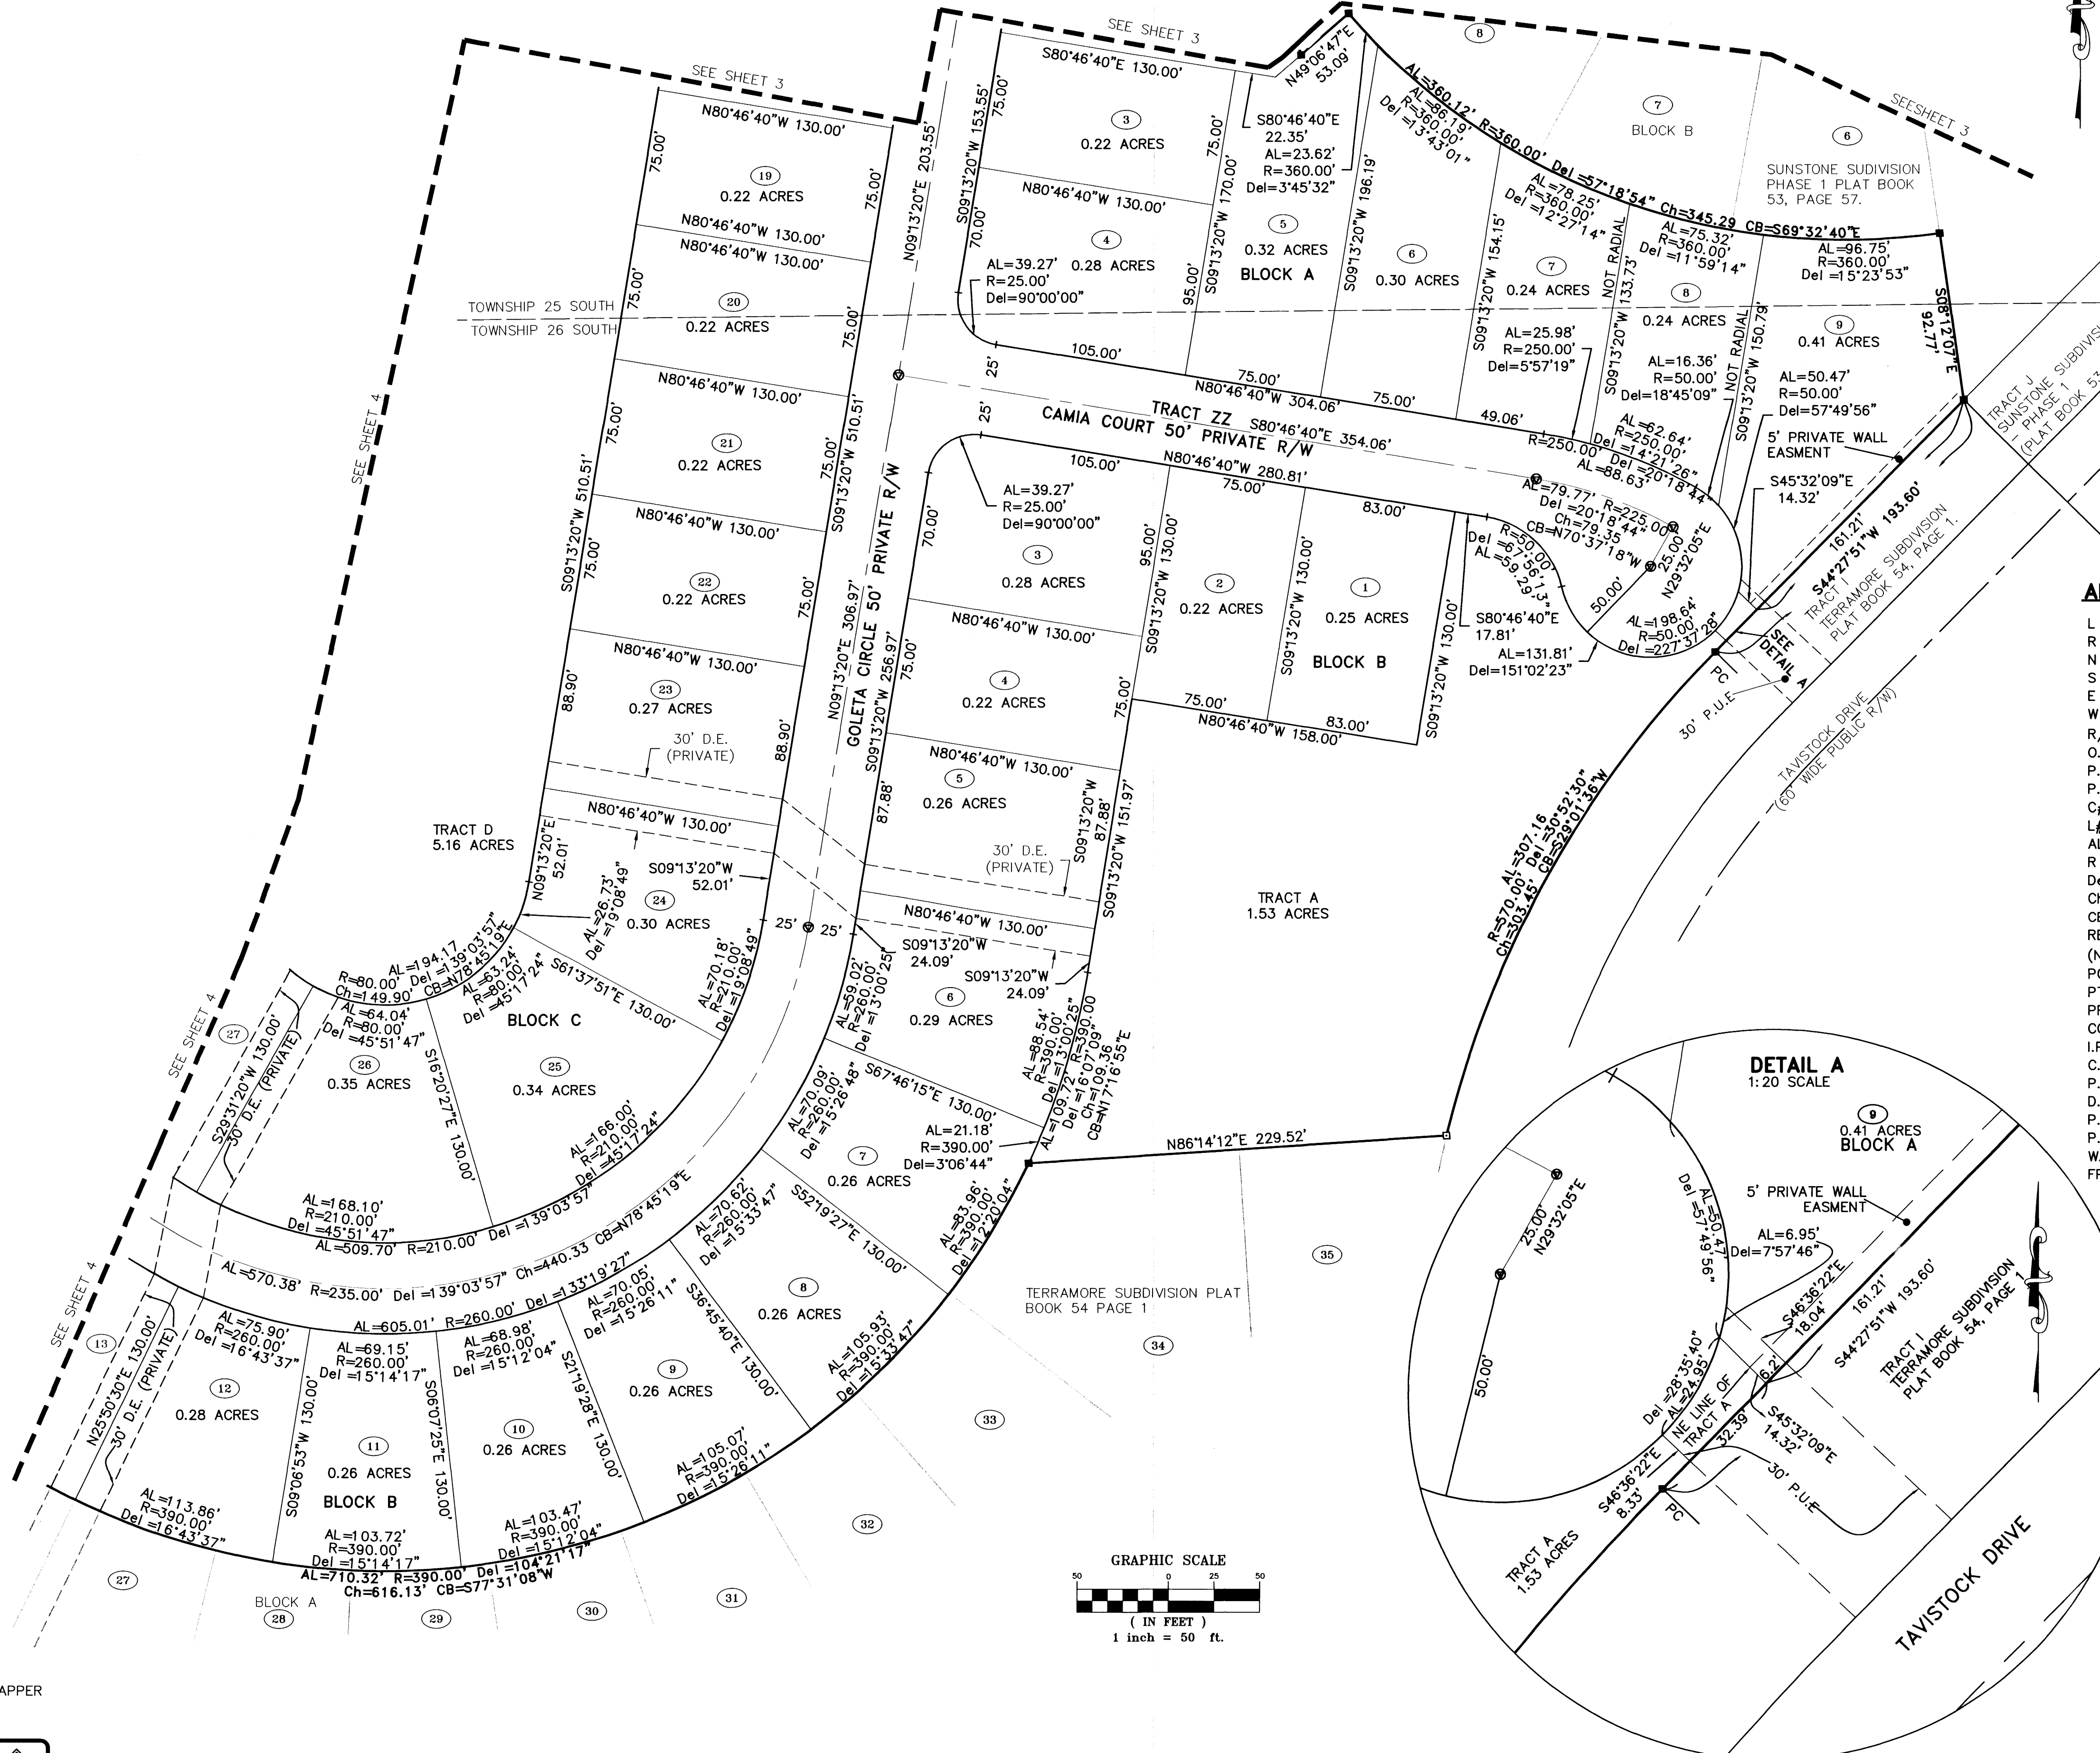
SEE SHEET 3

SEE SHEET 3

SEESHEET 3

SEE SHEET 4

SEE SHEET 4

SEE SHEET 4

S80°46'40"E 130.00'

N49°06'47"E 53.09'

S80°46'40"E 22.35'
AL=23.62'
R=360.00'
Del=3°45'32"

AL=360.12' R=360.00' Del=57°18'54" Ch=345.29 CB=S69°32'40"E

AL=86.19'
R=360.00'
Del=13°43'01"

AL=78.25'
R=360.00'
Del=12°27'14"

AL=75.32'
R=360.00'
Del=11°59'14"

AL=96.75'
R=360.00'
Del=15°23'53"

SUNSTONE SUDIVISION PHASE 1 PLAT BOOK 53, PAGE 57.

BLOCK B

N80°46'40"W 130.00'

19
0.22 ACRES

N80°46'40"W 130.00'
N80°46'40"W 130.00'

20
0.22 ACRES

TOWNSHIP 25 SOUTH
TOWNSHIP 26 SOUTH

N80°46'40"W 130.00'

21
0.22 ACRES

N80°46'40"W 130.00'

22
0.22 ACRES

N80°46'40"W 130.00'

23
0.27 ACRES

30' D.E. (PRIVATE)

N80°46'40"W 130.00'

TRACT D
5.16 ACRES

N09°13'20"E 52.01'

S09°13'20"W 52.01'

AL=26.73'
Del=19°08'49"

24
0.30 ACRES

AL=70.18'
R=210.00'
Del=19°08'49"

S09°13'20"W 510.51'

S09°13'20"W 510.51'

N09°13'20"E 203.55'

N09°13'20"E 306.97'

GOLETA CIRCLE 50' PRIVATE R/W

S09°13'20"W 256.97'

75.00'

88.90'

S09°13'20"W 153.55'

3
0.22 ACRES

N80°46'40"W 130.00'

S09°13'20"W 170.00'

4
0.28 ACRES

AL=39.27'
R=25.00'
Del=90°00'00"

5
0.32 ACRES

BLOCK A

S09°13'20"W 196.19'

6
0.30 ACRES

S09°13'20"W 154.15'

7
0.24 ACRES

NOT RADIAL

S09°13'20"W 133.73'

8
0.24 ACRES

NOT RADIAL

S09°13'20"W 150.79'

9
0.41 ACRES

S08°12'07"E 92.77'

AL=25.98'
R=250.00'
Del=5°57'19"

AL=16.36'
R=50.00'
Del=18°45'09"

AL=50.47'
R=50.00'
Del=57°49'56"

105.00'

75.00'
N80°46'40"W 304.06'
75.00'
49.06'

TRACT ZZ S80°46'40"E 354.06'
CAMIA COURT 50' PRIVATE R/W

R=250.00' Del=14°21'26"
AL=62.64'
AL=88.63' Del=20°18'44"

5' PRIVATE WALL EASMENT

S45°32'09"E 14.32'

TRACT J SUNSTONE SUBDIVISION PHASE 1 (PLAT BOOK 53

105.00'
N80°46'40"W 280.81'
75.00'
83.00'

AL=39.27'
R=25.00'
Del=90°00'00"

AL=79.77' R=225.00'
Del=20°18'44"
Ch=79.35
CB=N70°37'18"W

R=50.00'
Del=67°56'13"
AL=59.29'

25.00'
N29°32'05"E

50.00'

AL=198.64'
R=50.00'
Del=227°37'28"

S80°46'40"E 17.81'

AL=131.81'
Del=151°02'23"

3
0.28 ACRES

S09°13'20"W 130.00'

2
0.22 ACRES

S09°13'20"W 130.00'

1
0.25 ACRES

BLOCK B

S09°13'20"W 130.00'

N80°46'40"W 130.00'

4
0.22 ACRES

75.00'
N80°46'40"W 158.00'
83.00'

N80°46'40"W 130.00'

5
0.26 ACRES

30' D.E. (PRIVATE)

S09°13'20"W 87.88'

S09°13'20"W 151.97'

N80°46'40"W 130.00'

S09°13'20"W 24.09'

S09°13'20"W 24.09'

6
0.29 ACRES

TRACT A
1.53 ACRES

161.21'
S44°27'51"W 193.60'

TRACT I TERRAMORE SUBDIVISION PLAT BOOK 54, PAGE 1.

SEE DETAIL A

PC

30' P.U.E.

TAVISTOCK DRIVE (60' WIDE PUBLIC R/W)

AL=307.16
R=570.00' Del=30°52'30"
Ch=303.45' CB=S29°01'36"W

AL=194.17
R=80.00' Del=139°03'57"
Ch=149.90' CB=N78°45'19"E

AL=63.24'
R=80.00'
Del=45°17'24"

S61°37'51"E 130.00'

AL=64.04'
R=80.00'
Del=45°51'47"

BLOCK C

27

S29°31'20"W 130.00'
30' D.E. (PRIVATE)

26
0.35 ACRES

S16°20'27"E 130.00'

25
0.34 ACRES

AL=166.00'
R=210.00'
Del=45°17'24"

AL=59.02'
R=260.00'
Del=13°00'25"

25'
25'

AL=70.09'
R=260.00'
Del=15°26'48"

S67°46'15"E 130.00'

AL=88.54'
R=390.00'
Del=13°00'25"

AL=109.72' R=390.00
Del=16°07'09"
Ch=109.36
CB=N17°16'55"E

AL=21.18'
R=390.00'
Del=3°06'44"

7
0.26 ACRES

N86°14'12"E 229.52'

AL=168.10'
R=210.00'
Del=45°51'47"
AL=509.70' R=210.00' Del=139°03'57" Ch=440.33 CB=N78°45'19"E

AL=570.38' R=235.00' Del=139°03'57"

AL=605.01' R=260.00' Del=133°19'27"

AL=70.62'
R=260.00'
Del=15°33'47"

S52°19'27"E 130.00'

AL=83.96'
R=390.00'
Del=12°20'04"

8
0.26 ACRES

AL=70.05'
R=260.00'
Del=15°26'11"

S36°45'40"E 130.00'

9
0.26 ACRES

AL=105.93'
R=390.00'
Del=15°33'47"

AL=68.98'
R=260.00'
Del=15°12'04"

S21°19'28"E 130.00'

10
0.26 ACRES

AL=69.15'
R=260.00'
Del=15°14'17"

S06°07'25"E 130.00'

11
0.26 ACRES

BLOCK B

S09°06'53"W 130.00'

AL=75.90'
R=260.00'
Del=16°43'37"

12
0.28 ACRES

13

N25°50'30"E 130.00'
30' D.E. (PRIVATE)

AL=113.86'
R=390.00'
Del=16°43'37"

AL=103.72'
R=390.00'
Del=15°14'17"

AL=103.47'
R=390.00'
Del=15°12'04"

AL=105.07'
R=390.00'
Del=15°26'11"

AL=710.32' R=390.00' Del=104°21'17"
Ch=616.13' CB=S77°31'08"W

TERRAMORE SUBDIVISION PLAT BOOK 54 PAGE 1

35
34
33
32
31
30
29
28
27

BLOCK A

GRAPHIC SCALE
50 0 25 50
( IN FEET )
1 inch = 50 ft.

DETAIL A
1:20 SCALE

9
0.41 ACRES
BLOCK A

5' PRIVATE WALL EASMENT

25.00'
N29°32'05"E

50.00'

Del=57°49'56"
AL=50.47'

AL=6.95'
Del=7°57'46"

S46°36'22"E 18.04'

161.21'
S44°27'51"W 193.60'

TRACT I TERRAMORE SUBDIVISION PLAT BOOK 54, PAGE 1

6.2'

Del=28°35'40"
AL=24.95'

NE LINE OF TRACT A

32.39'

S45°32'09"E 14.32'

30' P.U.E.

S46°36'22"E 8.33'

PC

TRACT A
1.53 ACRES

TAVISTOCK DRIVE

APPER

A
L
R
N
S
E
W
R
O
P
P
C
L
A
R
D
C
C
R
(N
P
P
P
C
I.
C
P
D
P
P
W
F